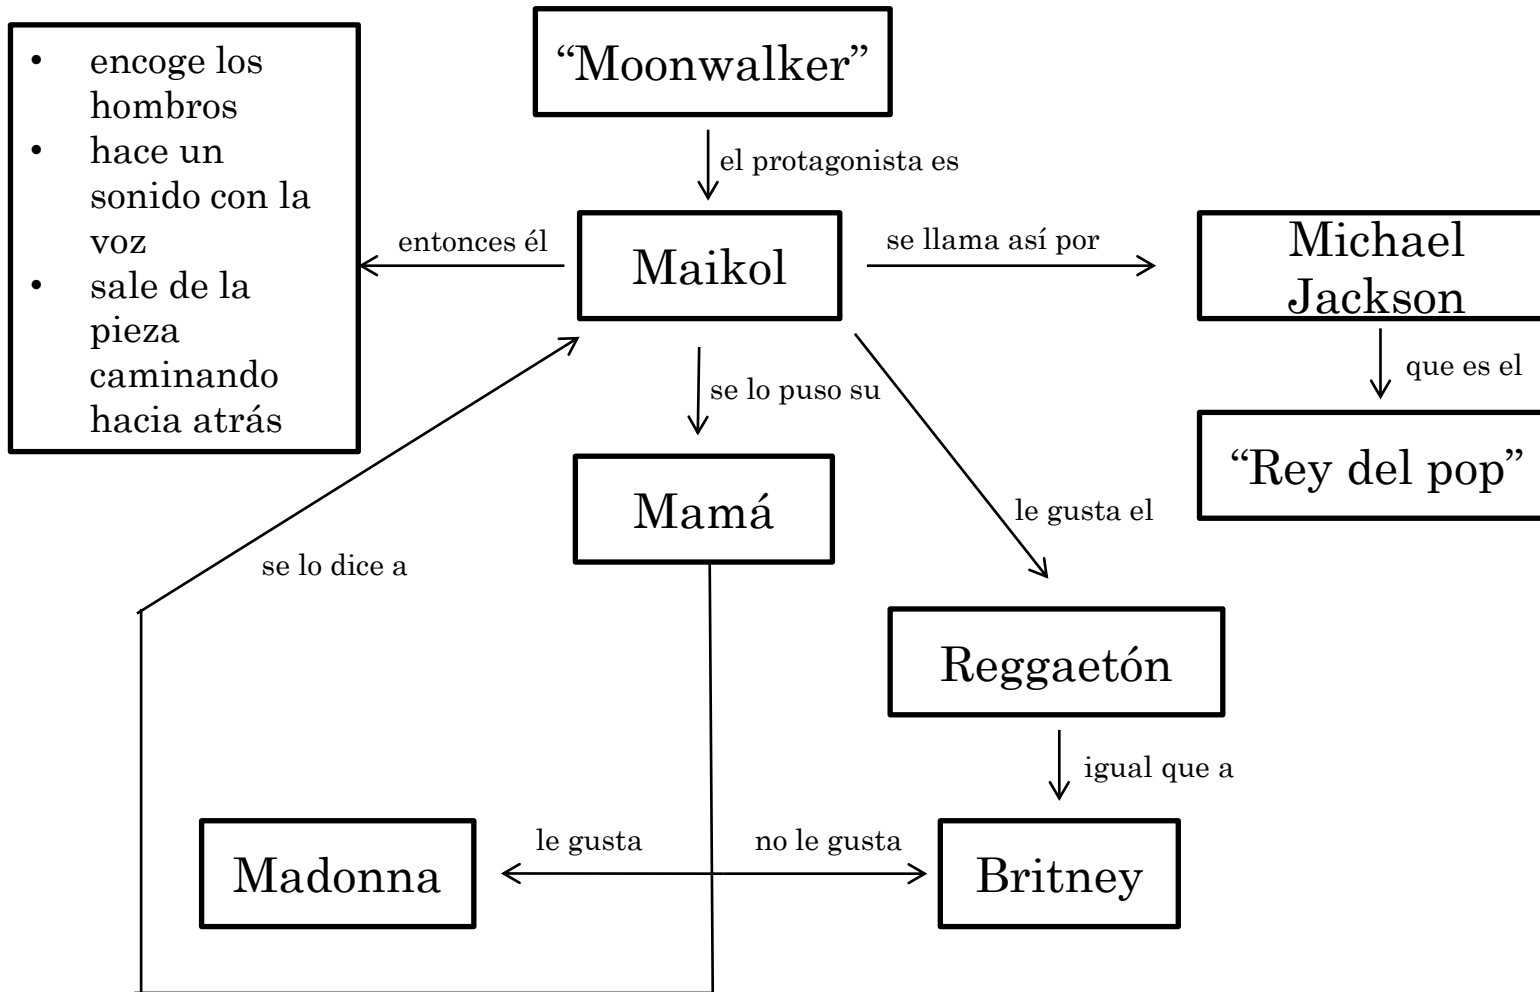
- encoge los hombros
- hace un sonido con la voz
- sale de la pieza caminando hacia atrás

"Moonwalker"

el protagonista es

entonces él

Maikol

se llama así por

Michael Jackson

que es el

"Rey del pop"

se lo puso su

Mamá

le gusta el

se lo dice a

Reggaetón

igual que a

Madonna

le gusta

no le gusta

Britney